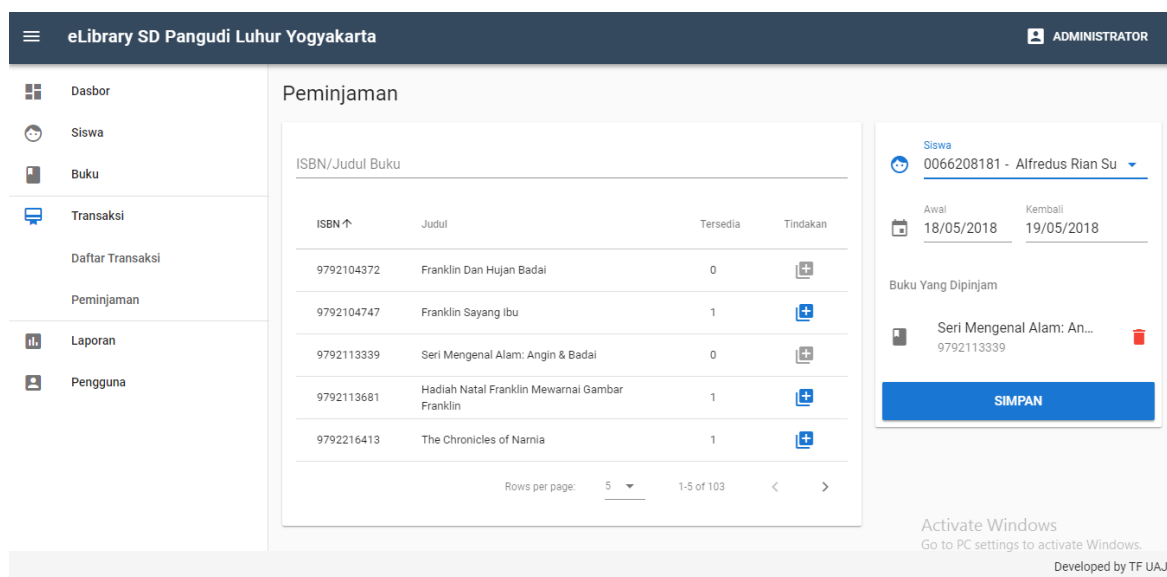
eLibrary SD Pangudi Luhur Yogyakarta

ADMINISTRATOR

Dasbor

Siswa

Buku

Transaksi

Daftar Transaksi

Peminjaman

Laporan

Pengguna

Peminjaman

ISBN/Judul Buku

| ISBN ↑ | Judul | Tersedia | Tindakan |
|---|---|---|---|
| 9792104372 | Franklin Dan Hujan Badai | 0 | |
| 9792104747 | Franklin Sayang Ibu | 1 | |
| 9792113339 | Seri Mengenal Alam: Angin & Badai | 0 | |
| 9792113681 | Hadiah Natal Franklin Mewarnai Gambar Franklin | 1 | |
| 9792216413 | The Chronicles of Narnia | 1 | |

Rows per page: 5 1-5 of 103

Siswa
0066208181 - Alfredus Rian Su

Awal
18/05/2018

Kembali
19/05/2018

Buku Yang Dipinjam

Seri Mengenal Alam: An...
9792113339

SIMPAN

Activate Windows
Go to PC settings to activate Windows.

Developed by TF UAJ